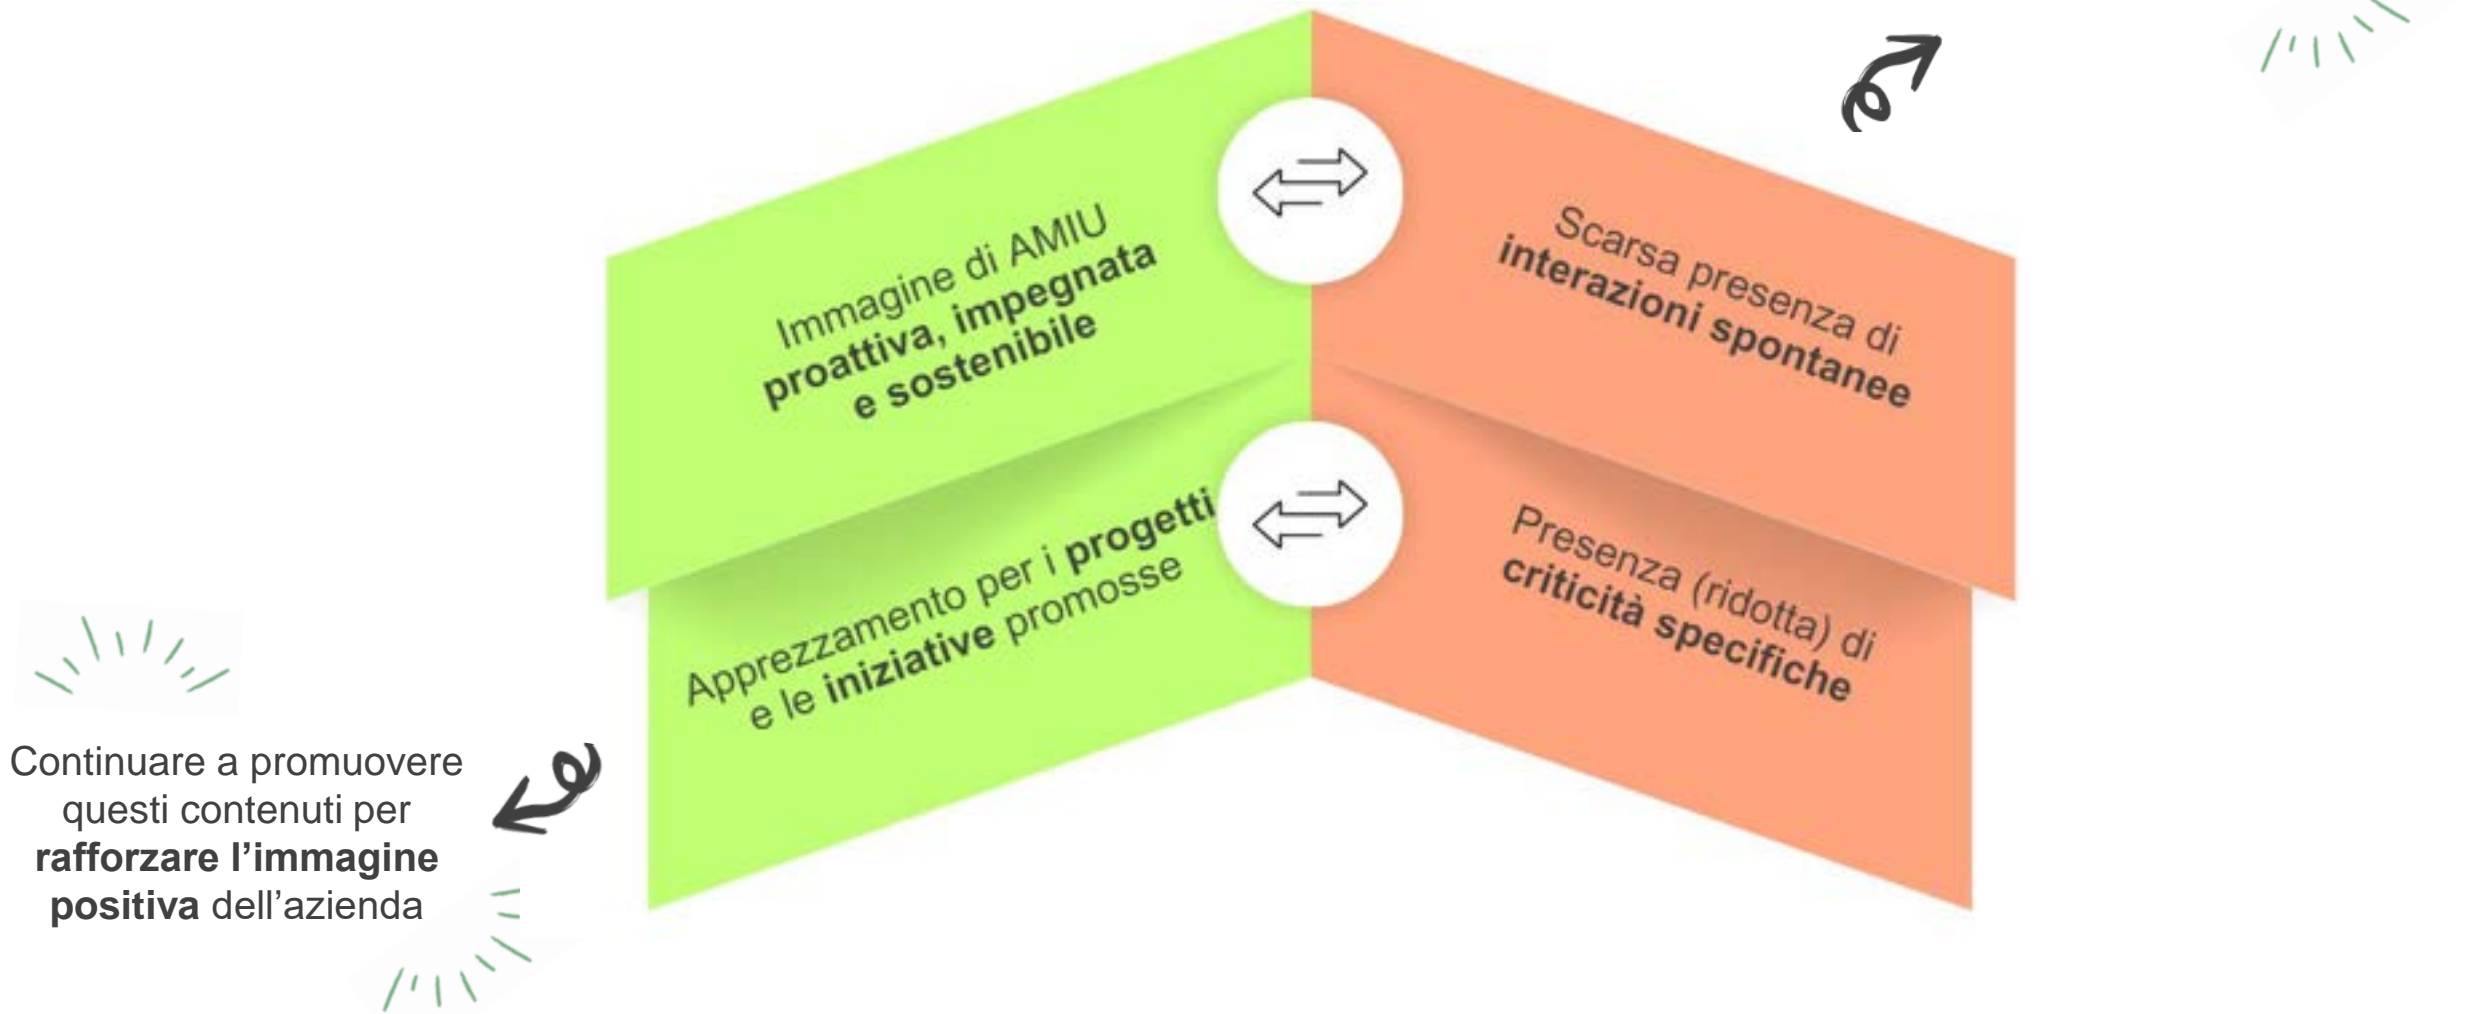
Immagine di AMIU **proattiva, impegnata e sostenibile**

Scarsa presenza di **interazioni spontanee**

Apprezzamento per i **progetti** e le **iniziative** promosse

Presenza (ridotta) di **criticità specifiche**

Continuare a promuovere questi contenuti per **rafforzare l'immagine positiva** dell'azienda